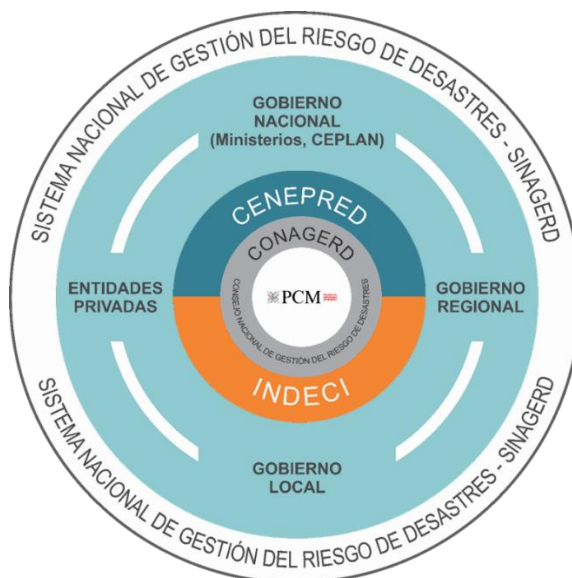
SISTEMA NACIONAL DE GESTIÓN DEL RIESGO DE DESASTRES - SINAGERD

GOBIERNO NACIONAL (Ministerios, CEPLAN)

CENEPRED

CONAGERD

ENTIDADES PRIVADAS

PCM

GOBIERNO REGIONAL

CONSEJO NACIONAL DE GESTIÓN DEL RIESGO DE DESASTRES

INDECI

GOBIERNO LOCAL

SISTEMA NACIONAL DE GESTIÓN DEL RIESGO DE DESASTRES - SINAGERD